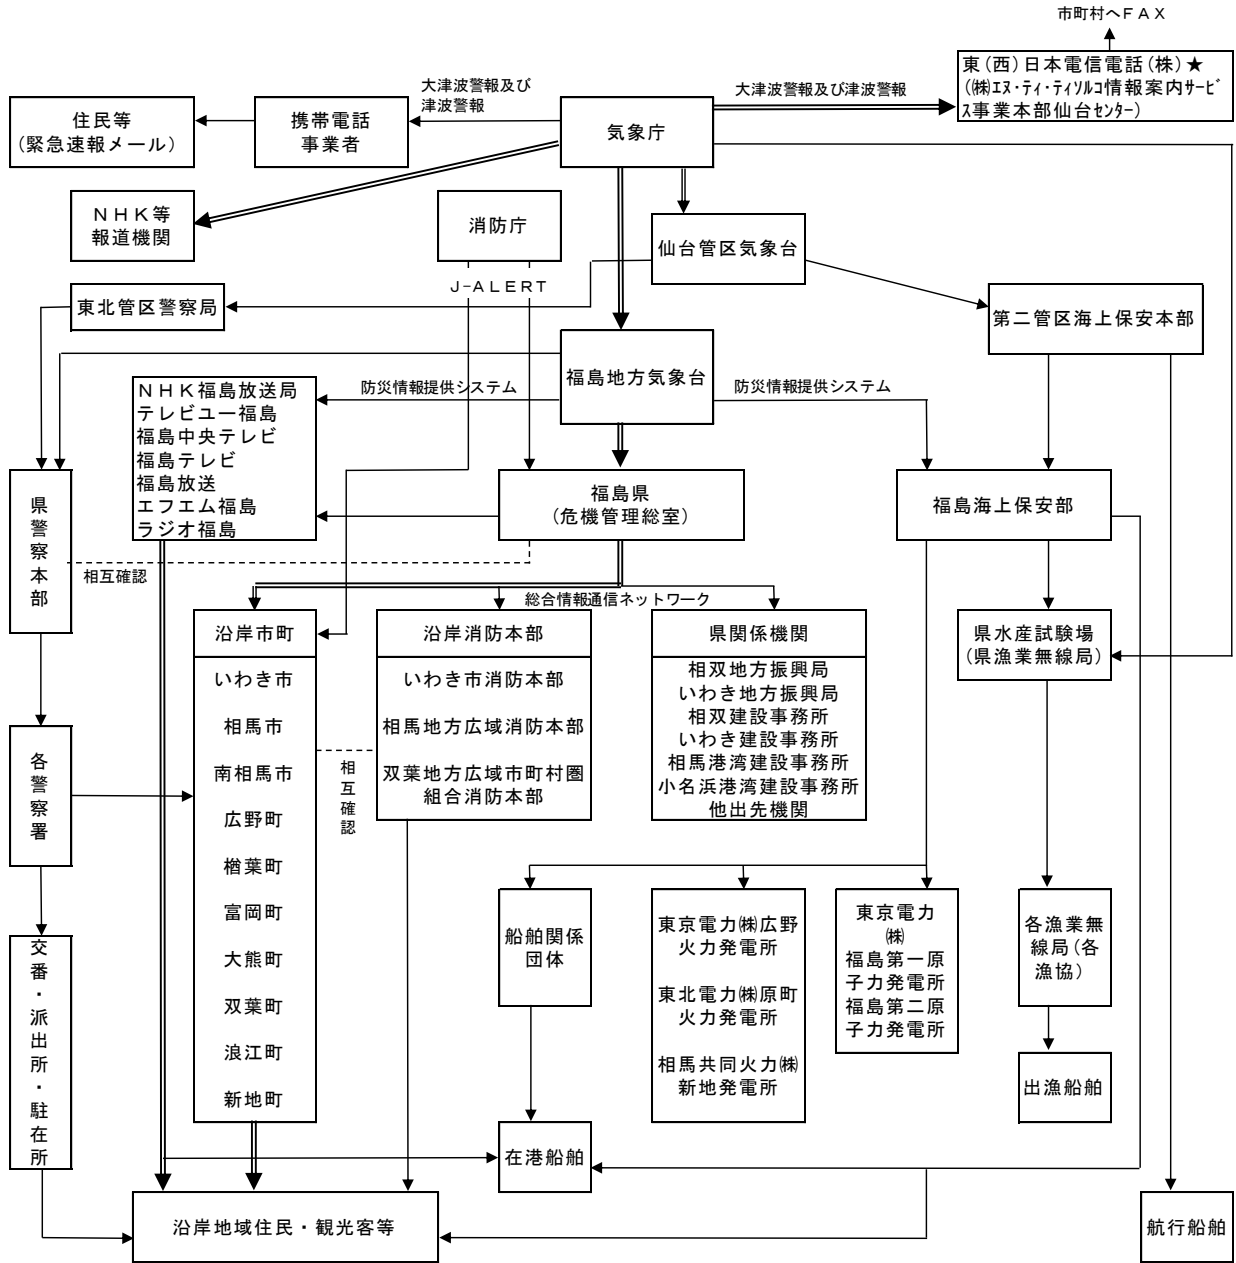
市町村へＦＡＸ

東（西）日本電信電話（株）★
（㈱エヌ・ティ・ティソルコ情報案内サービス事業本部仙台センター）

大津波警報及び津波警報

大津波警報及び津波警報

住民等
（緊急速報メール）

携帯電話
事業者

気象庁

ＮＨＫ等
報道機関

消防庁

J-ALERT

仙台管区気象台

東北管区警察局

第二管区海上保安本部

福島地方気象台

防災情報提供システム

防災情報提供システム

ＮＨＫ福島放送局
テレビユー福島
福島中央テレビ
福島テレビ
福島放送
エフエム福島
ラジオ福島

福島県
（危機管理総室）

福島海上保安部

県警察本部

相互確認

総合情報通信ネットワーク

沿岸市町
いわき市
相馬市
南相馬市
広野町
楢葉町
富岡町
大熊町
双葉町
浪江町
新地町

沿岸消防本部
いわき市消防本部
相馬地方広域消防本部
双葉地方広域市町村圏組合消防本部

県関係機関
相双地方振興局
いわき地方振興局
相双建設事務所
いわき建設事務所
相馬港湾建設事務所
小名浜港湾建設事務所
他出先機関

県水産試験場
（県漁業無線局）

各警察署

相互確認

船舶関係団体

東京電力㈱広野火力発電所

東北電力㈱原町火力発電所

相馬共同火力㈱新地発電所

東京電力㈱
福島第一原子力発電所
福島第二原子力発電所

各漁業無線局（各漁協）

出漁船舶

交番・派出所・駐在所

在港船舶

沿岸地域住民・観光客等

航行船舶